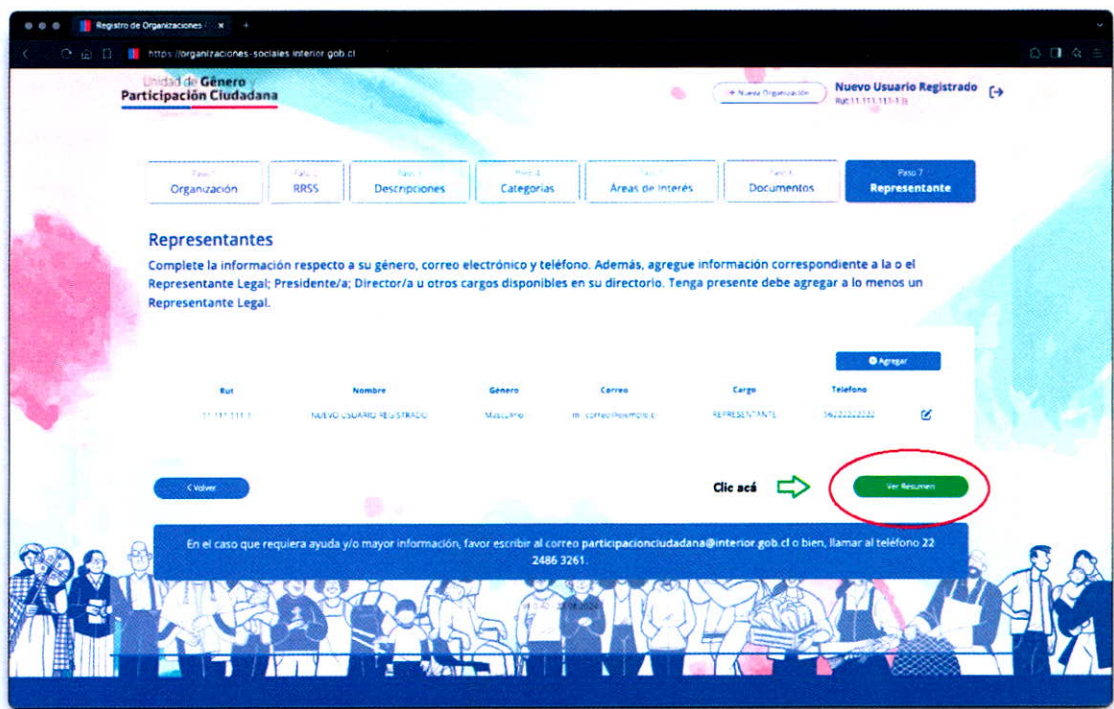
Registro de Organizaciones

https://organizaciones-sociales.interior.gob.cl

Unidad de Género y Participación Ciudadana

+ Nueva Organización

Nuevo Usuario Registrado
Rut 11.111.111-1

Paso 1 Organización

Paso 2 RRSS

Paso 3 Descripciones

Paso 4 Categorías

Paso 5 Áreas de interés

Paso 6 Documentos

Paso 7 Representante

Representantes

Complete la información respecto a su género, correo electrónico y teléfono. Además, agregue información correspondiente a la o el Representante Legal; Presidente/a; Director/a u otros cargos disponibles en su directorio. Tenga presente debe agregar a lo menos un Representante Legal.

Agregar

| Rut | Nombre | Género | Correo | Cargo | Telefono |
|---|---|---|---|---|---|
| 11.111.111-1 | NUEVO USUARIO REGISTRADO | Masculino | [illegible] | REPRESENTANTE | 56222222222 |

< Volver

Clic acá

Ver Resumen

En el caso que requiera ayuda y/o mayor información, favor escribir al correo participacionciudadana@interior.gob.cl o bien, llamar al teléfono 22 2486 3261.